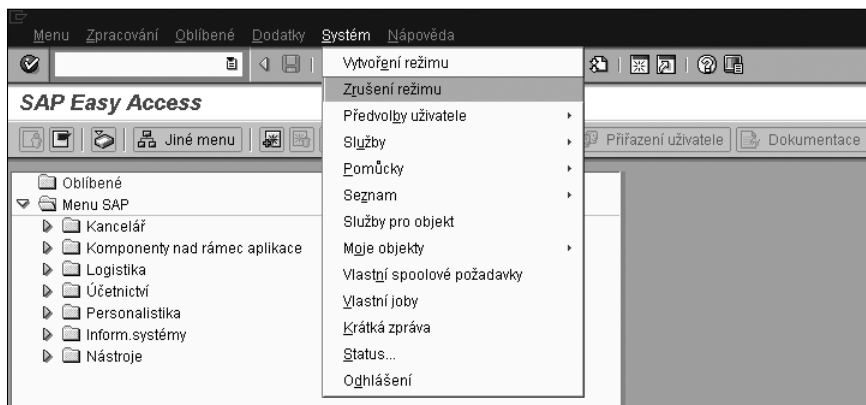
Menu Zpracování Oblíbené Dodatky Systém Nápověda

SAP Easy Access

Jiné menu

Přiřazení uživatele Dokumentace

Oblíbené
Menu SAP
Kancelář
Komponenty nad rámec aplikace
Logistika
Účetnictví
Personalistika
Inform.systémy
Nástroje

Vytvoření režimu
Zrušení režimu
Předvolby uživatele
Služby
Pomůcky
Seznam
Služby pro objekt
Moje objekty
Vlastní spoolové požadavky
Vlastní joby
Krátká zpráva
Status...
Odhlášení